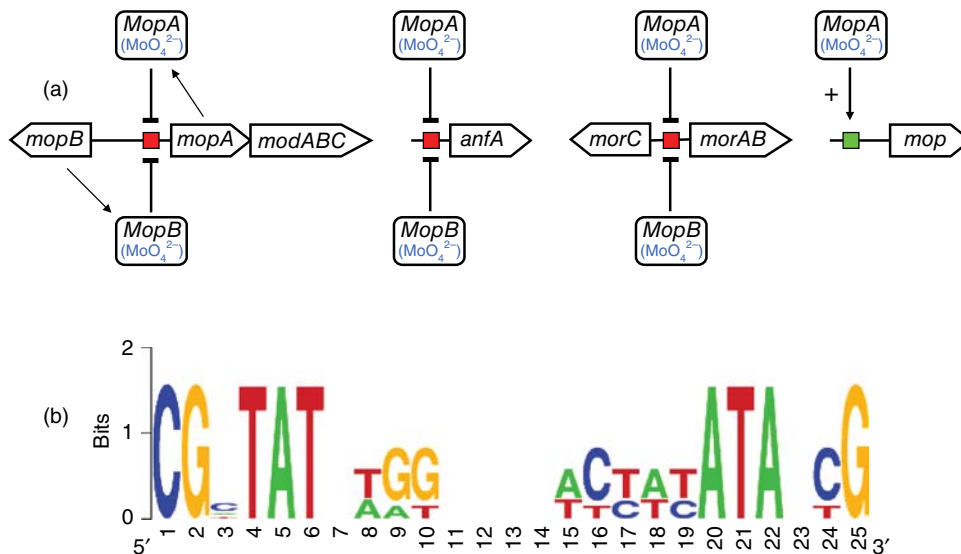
MopA ($MoO_4^{2-}$)

MopA ($MoO_4^{2-}$)

MopA ($MoO_4^{2-}$)

MopA ($MoO_4^{2-}$)

(a)

+

mopB mopA modABC

anfA

morC morAB

mop

MopB ($MoO_4^{2-}$)

MopB ($MoO_4^{2-}$)

MopB ($MoO_4^{2-}$)

(b)

Bits

2

1

0

CG TAT TGG ACTATATA CG
C AAT TTCTC T

5′ 1 2 3 4 5 6 7 8 9 10 11 12 13 14 15 16 17 18 19 20 21 22 23 24 25 3′